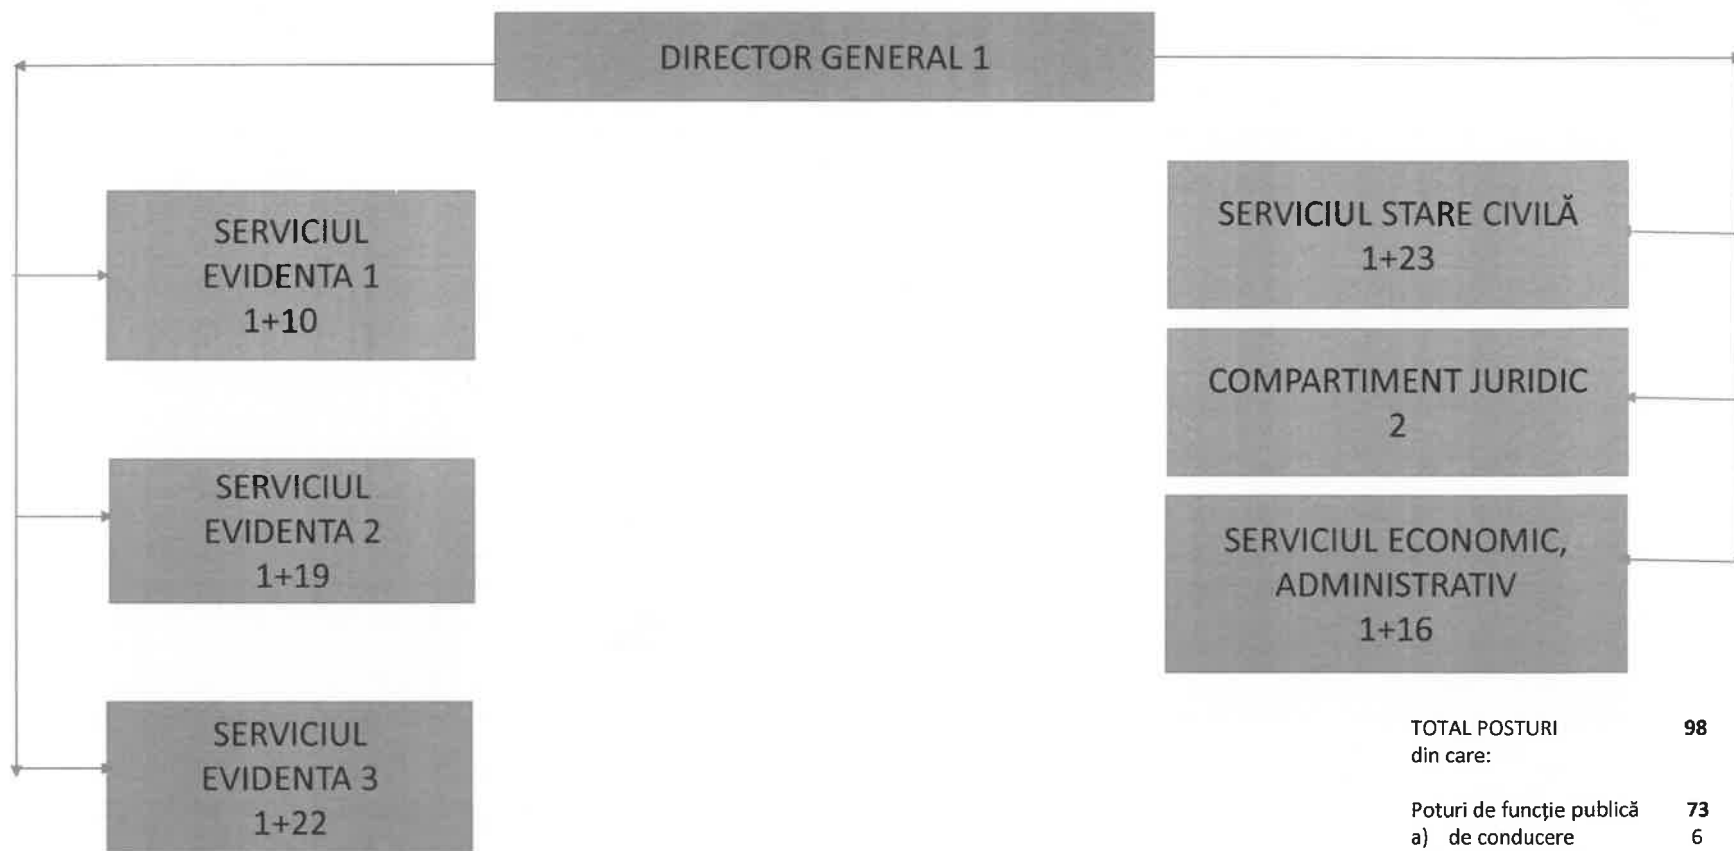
DIRECTOR GENERAL 1

SERVICIUL EVIDENTA 1
1+10

SERVICIUL EVIDENTA 2
1+19

SERVICIUL EVIDENTA 3
1+22

SERVICIUL STARE CIVILĂ
1+23

COMPARTIMENT JURIDIC
2

SERVICIUL ECONOMIC, ADMINISTRATIV
1+16

TOTAL POSTURI 98
din care:

Poturi de funcţie publică 73
a) de conducere 6